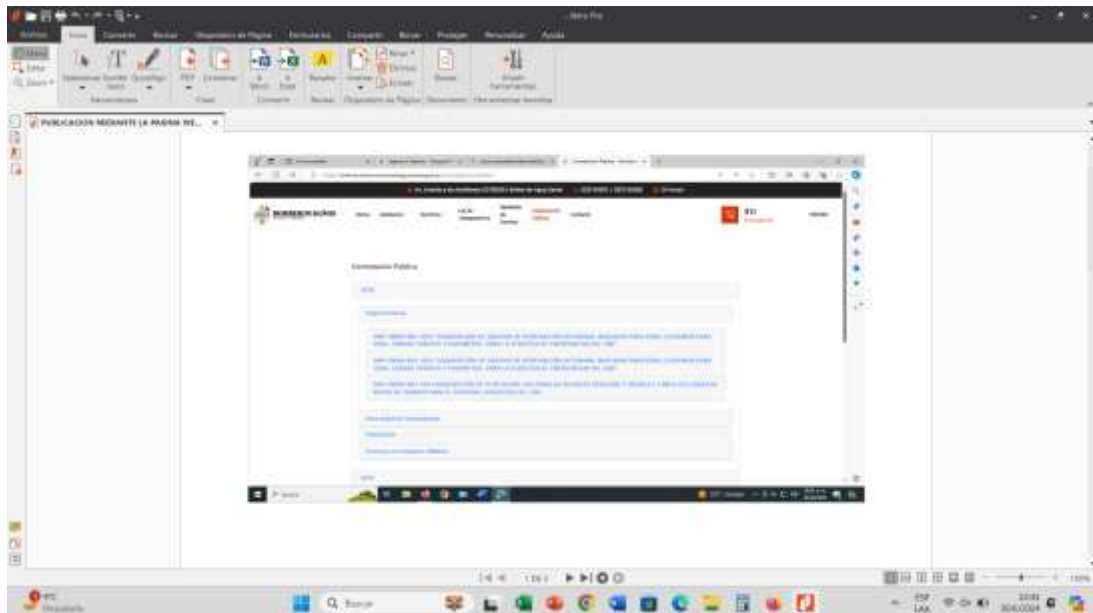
PUBLICACION MEDIANTE LA PAGINA WE...

Convocatoria Pública

Inicio

Archivo Inicio Convertir Revisar Disposición de Página Formularios Compartir Buscar Proteger Personalizar Ayuda

Mano Editar Zoom

Herramientas Crear Convertir Revisar Disposición de Página Documento Herramientas favoritas

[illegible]

Buscar

1 (1/1)

ESP LAA

100%